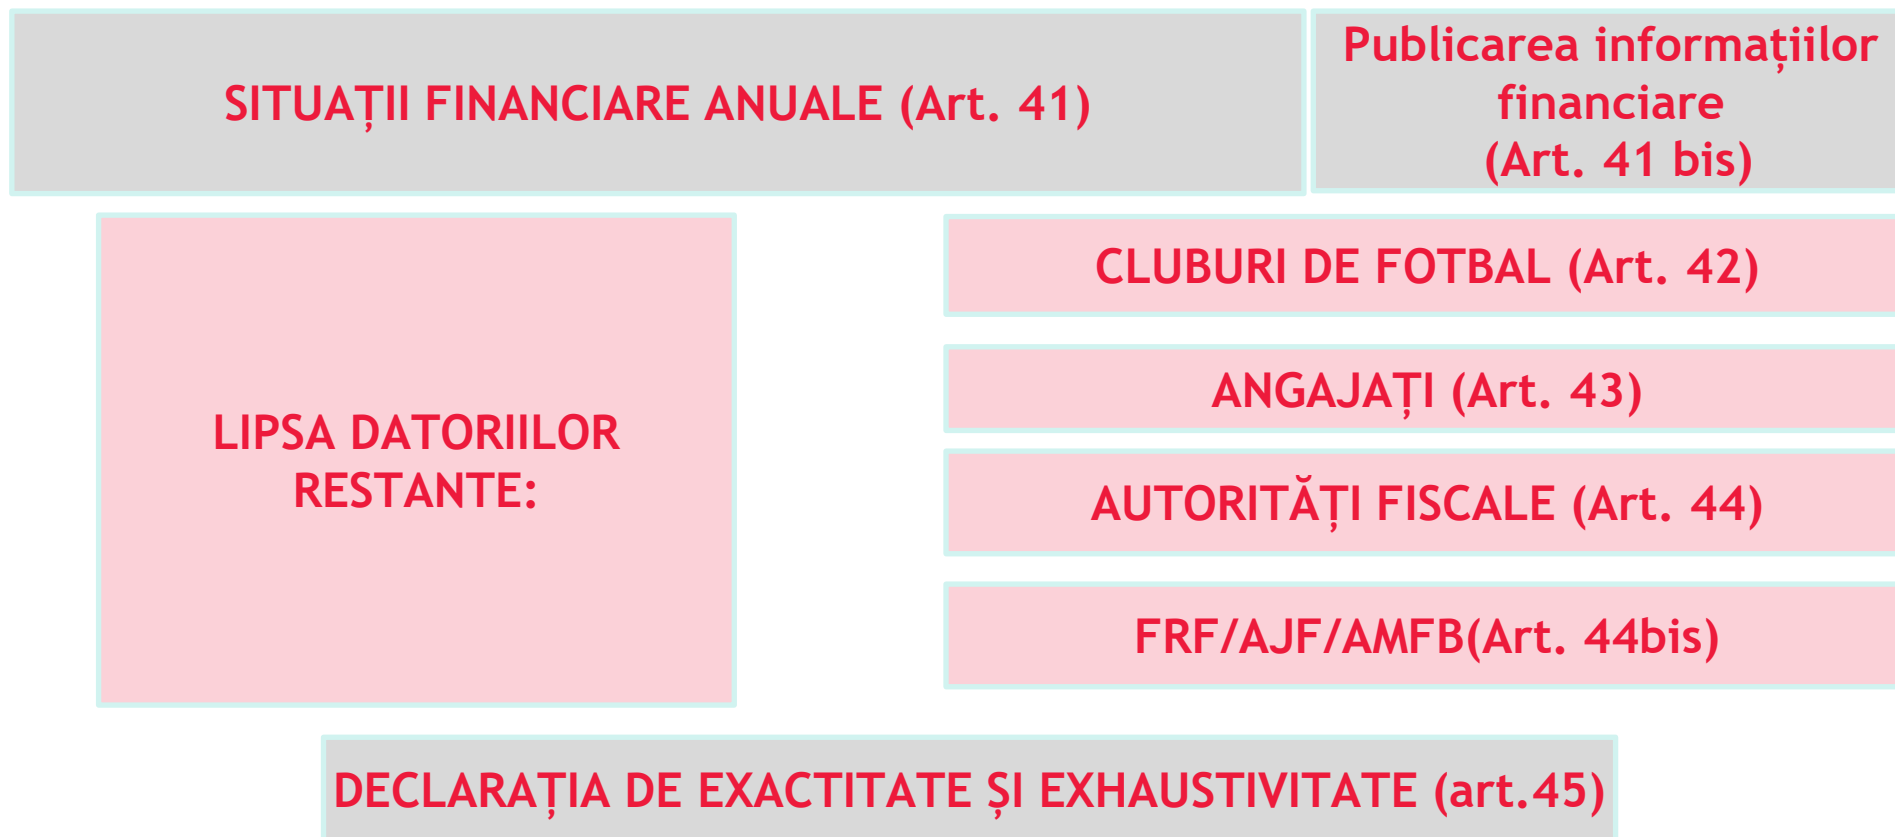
SITUAȚII FINANCIARE ANUALE (Art. 41)

Publicarea informațiilor financiare (Art. 41 bis)

LIPSA DATORIILOR RESTANTE:

CLUBURI DE FOTBAL (Art. 42)

ANGAJAȚI (Art. 43)

AUTORITĂȚI FISCALE (Art. 44)

FRF/AJF/AMFB(Art. 44bis)

DECLARAȚIA DE EXACTITATE ȘI EXHAUSTIVITATE (art.45)